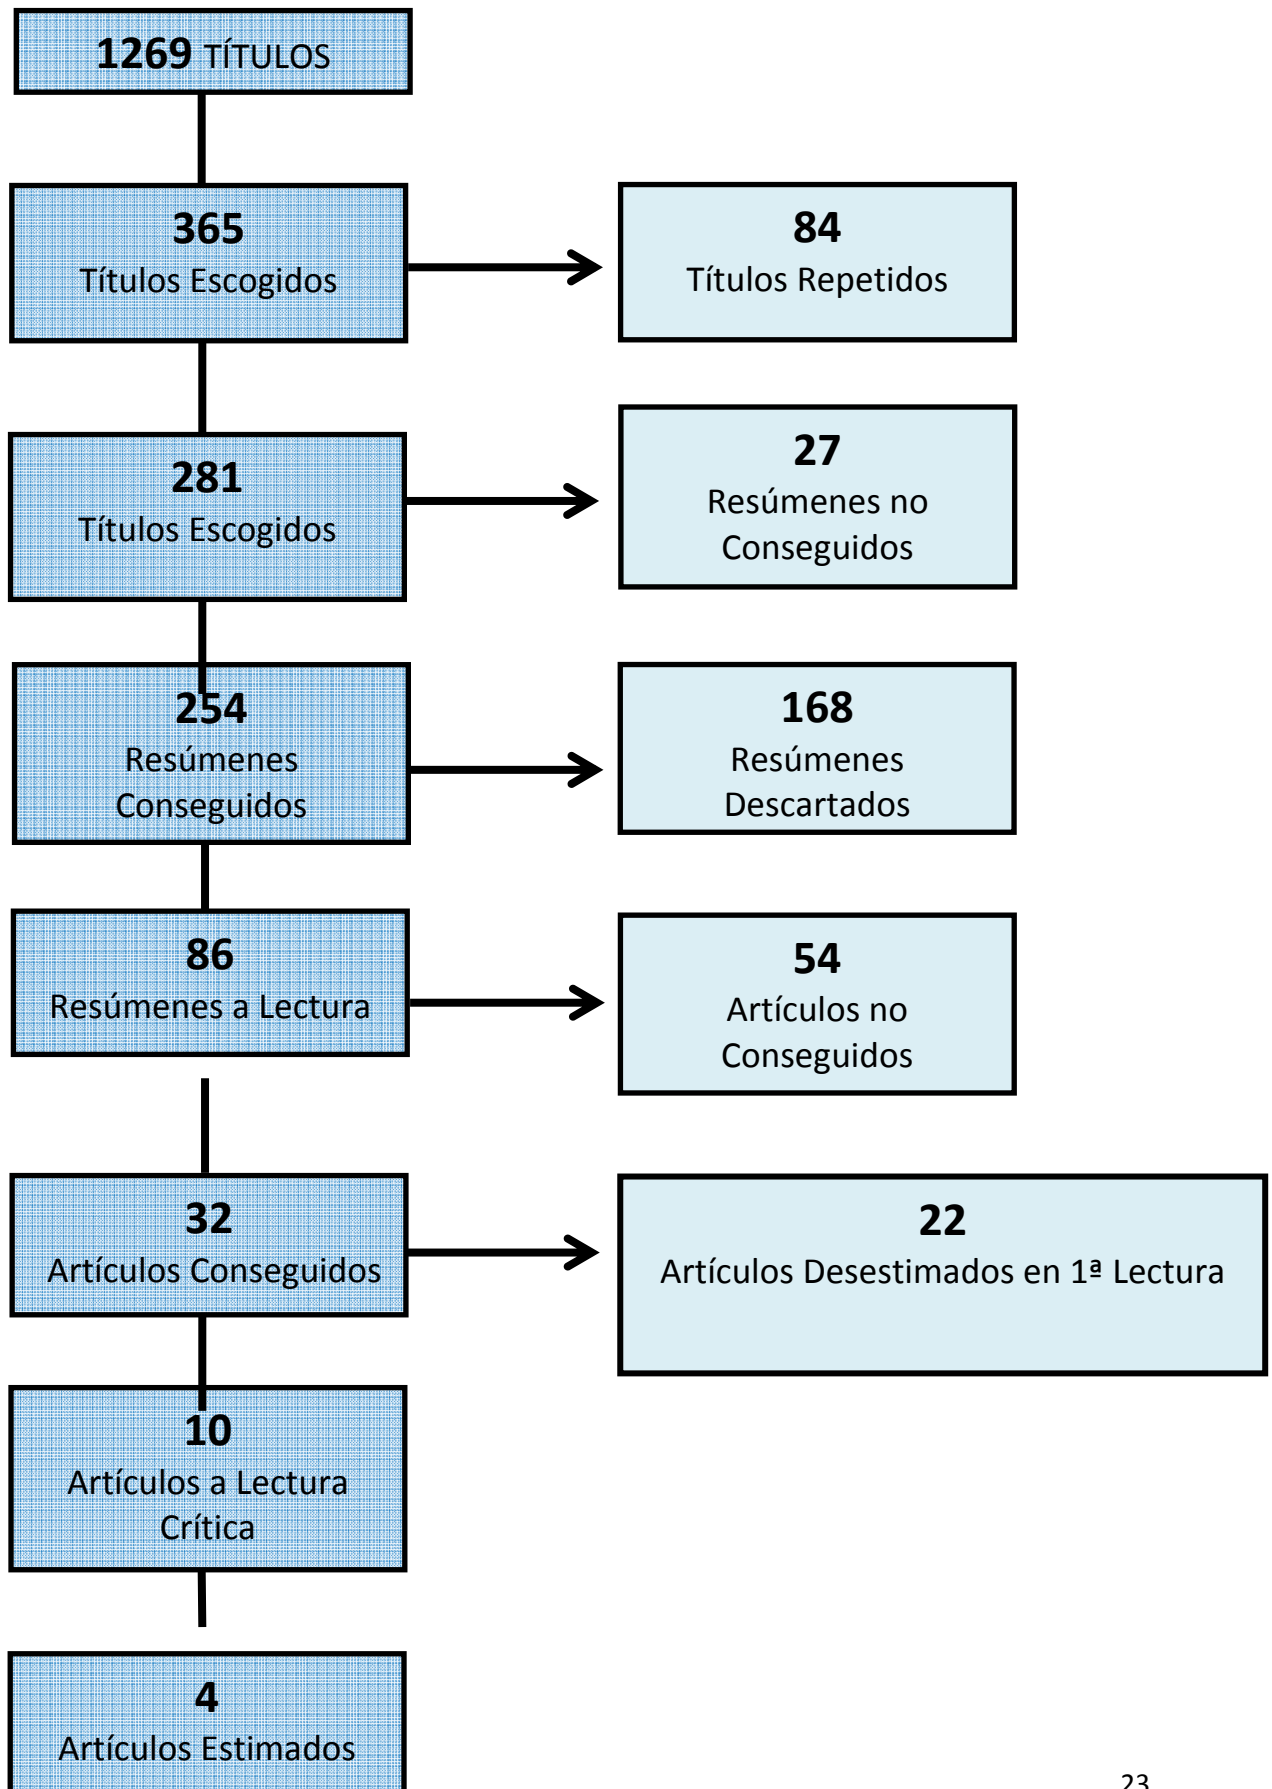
**1269** TÍTULOS

**365**
Títulos Escogidos

**84**
Títulos Repetidos

**281**
Títulos Escogidos

**27**
Resúmenes no Conseguidos

**254**
Resúmenes Conseguidos

**168**
Resúmenes Descartados

**86**
Resúmenes a Lectura

**54**
Artículos no Conseguidos

**32**
Artículos Conseguidos

**22**
Artículos Desestimados en 1ª Lectura

**10**
Artículos a Lectura Crítica

**4**
Artículos Estimados

23